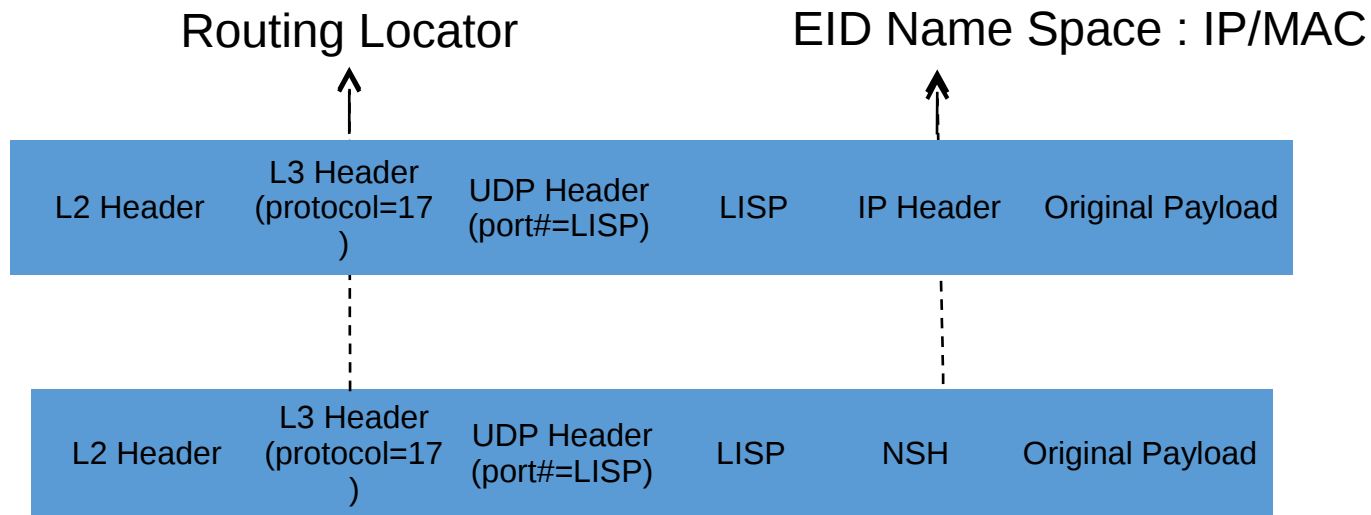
Routing Locator

EID Name Space : IP/MAC

L2 Header
L3 Header (protocol=17 )
UDP Header (port#=LISP)
LISP
IP Header
Original Payload

L2 Header
L3 Header (protocol=17 )
UDP Header (port#=LISP)
LISP
NSH
Original Payload